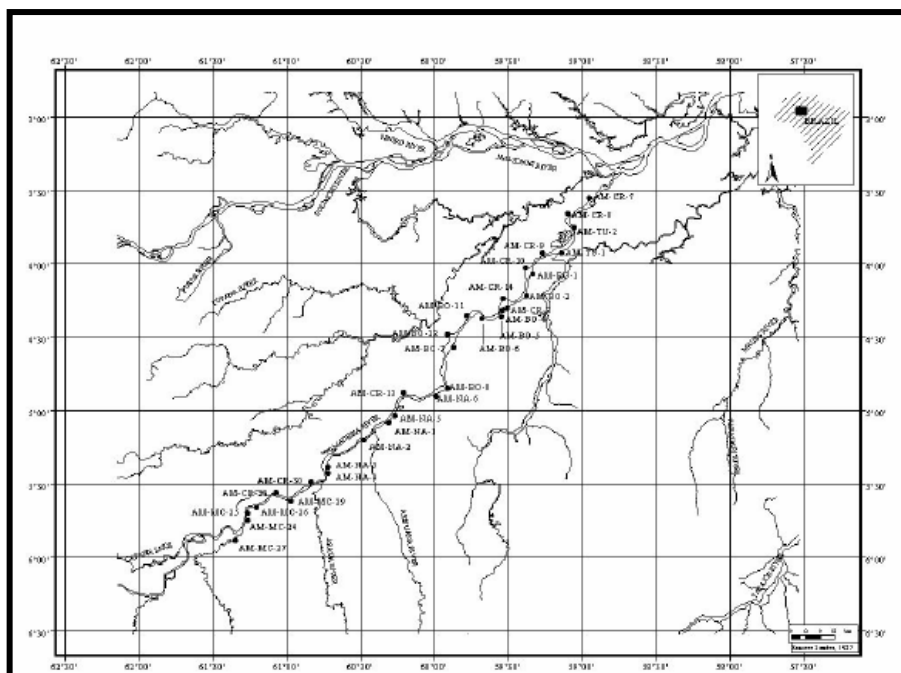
62°30'
62°00'
61°30'
61°00'
60°30'
60°00'
59°30'
59°00'
58°30'
58°00'
57°30'

3°00'
3°30'
4°00'
4°30'
5°00'
5°30'
6°00'
6°30'

BRAZIL

NEGRO RIVER
AMAZONAS RIVER

AM-CR-7
AM-CR-8
AM-TU-2
AM-CR-9
AM-TU-1
AM-CR-10
AM-BO-1
AM-CR-14
AM-BO-2
AM-BO-11
AM-CR
AM-BO
AM-BO-12
AM-BO-5
AM-BO-7
AM-BO-6
AM-BO-8
AM-CR-13
AM-NA-6
AM-NA-5
MADEIRA RIVER
AM-NA-1
AM-NA-2
AM-NA-3
AM-NA-4
AM-CR-30
AM-CR-26
AM-MC-19
AM-MC-25
AM-MC-26
AM-MC-24
AM-MC-27

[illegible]